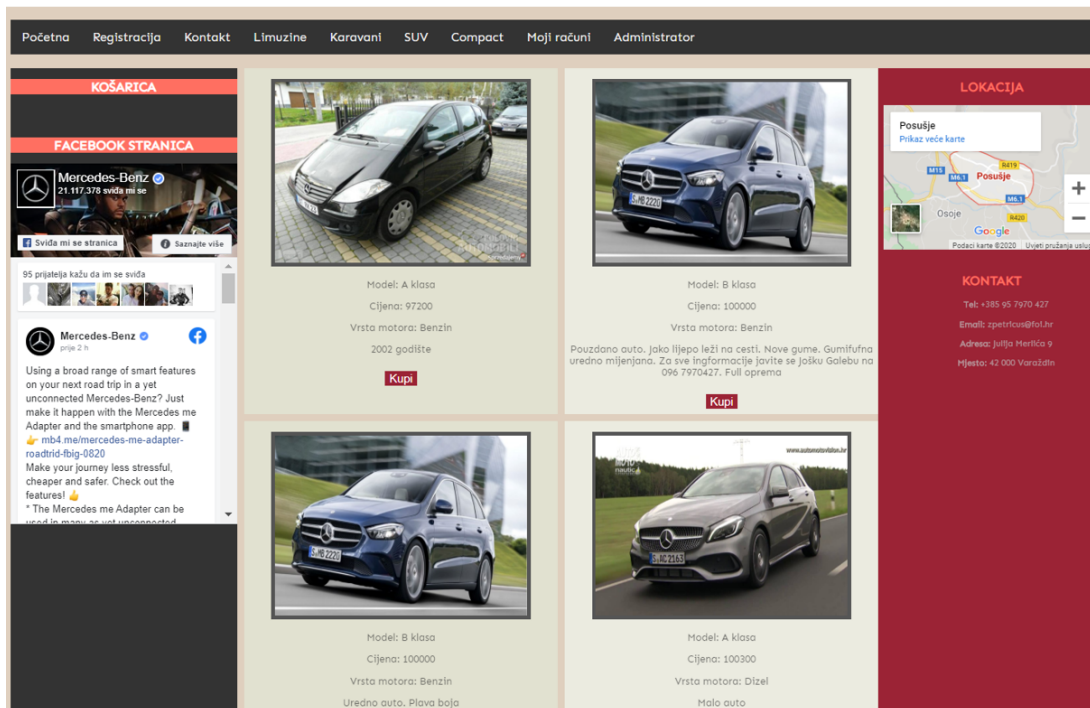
Početna Registracija Kontakt Limuzine Karavani SUV Compact Moji računi Administrator

KOŠARICA

FACEBOOK STRANICA

Mercedes-Benz
21.117.378 sviđa mi se

Sviđa mi se stranica
Saznajte više

95 prijatelja kažu da im se sviđa

Mercedes-Benz
prije 2 h

Using a broad range of smart features on your next road trip in a yet unconnected Mercedes-Benz? Just make it happen with the Mercedes me Adapter and the smartphone app. 📱
👉 mb4.me/mercedes-me-adapter-roadtrid-fbig-0820
Make your journey less stressful, cheaper and safer. Check out the features! 👍
* The Mercedes me Adapter can be used in many as yet unconnected

Model: A klasa
Cijena: 97200
Vrsta motora: Benzin
2002 godište
Kupi

Model: B klasa
Cijena: 100000
Vrsta motora: Benzin
Pouzdano auto. Jako lijepo leži na cesti. Nove gume. Gumifufna uredno mijenjana. Za sve ingformacije javite se Jošku Galebu na 096 7970427. Full oprema
Kupi

Model: B klasa
Cijena: 100000
Vrsta motora: Benzin
Uredno auto. Plava boja

www.automotivision.hr

Model: A klasa
Cijena: 100300
Vrsta motora: Dizel
Malo auto

LOKACIJA

Posušje
Prikaz veće karte
R419
M15
M6.1
Posušje
M6.1
Osoje
R420
Google
Podaci karte ©2020 Uvjeti pružanja uslu

KONTAKT

Tel: +385 95 7970 427
Email: zpetricus@fol.hr
Adresa: Julija Merlića 9
Mjesto: 42 000 Varaždin